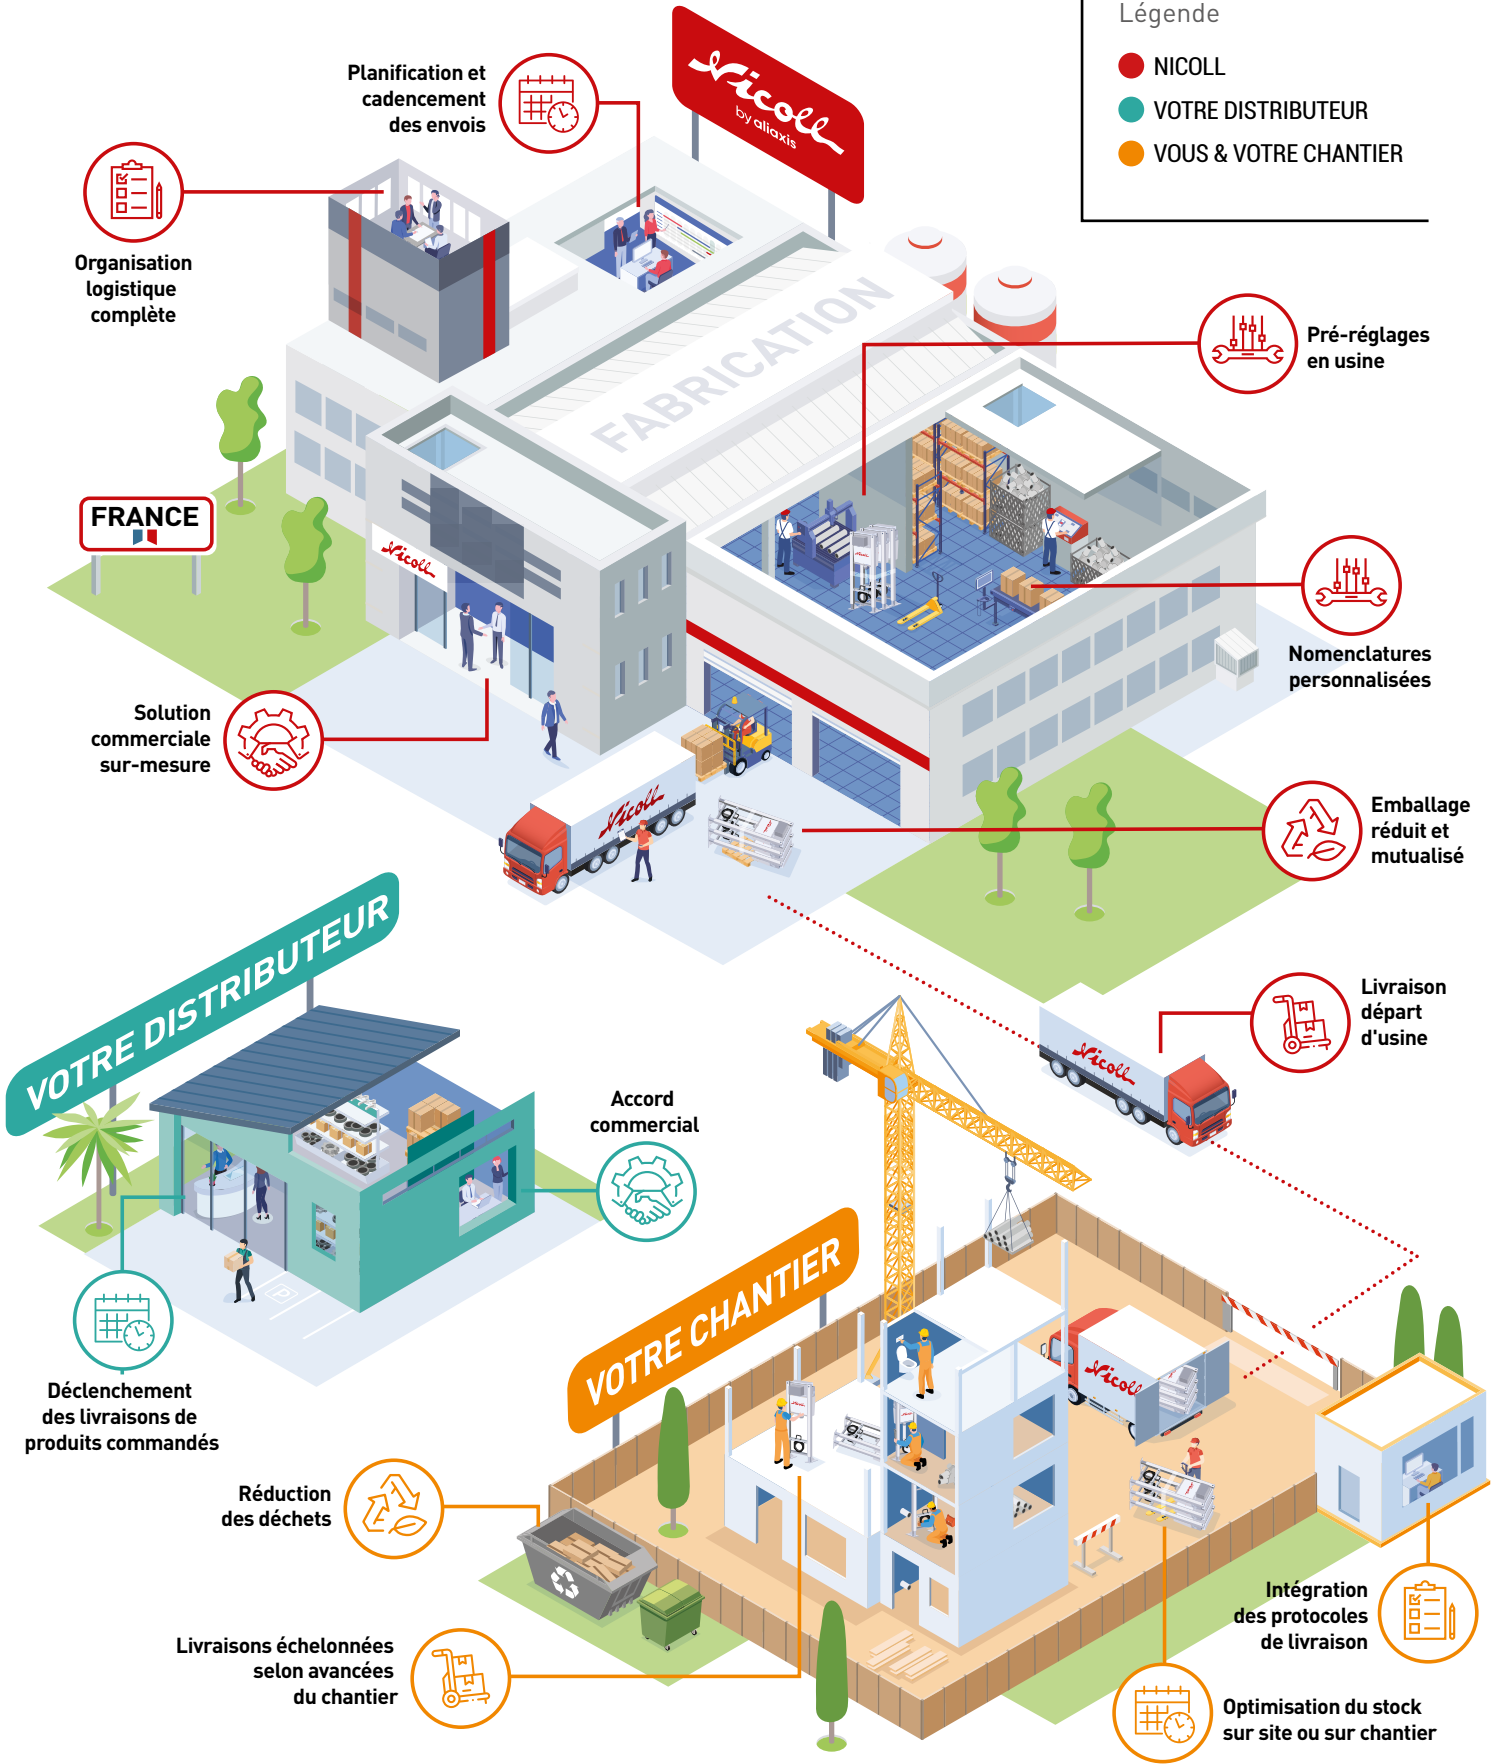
Légende

NICOLL

VOTRE DISTRIBUTEUR

VOUS & VOTRE CHANTIER

Nicoll by aliaxis

Planification et cadencement des envois

Organisation logistique complète

FABRICATION

Pré-réglages en usine

FRANCE

Nicoll

Nomenclatures personnalisées

Solution commerciale sur-mesure

Nicoll

Emballage réduit et mutualisé

VOTRE DISTRIBUTEUR

Livraison départ d'usine

Nicoll

Accord commercial

VOTRE CHANTIER

Nicoll

Déclenchement des livraisons de produits commandés

Réduction des déchets

Livraisons échelonnées selon avancées du chantier

Intégration des protocoles de livraison

Optimisation du stock sur site ou sur chantier